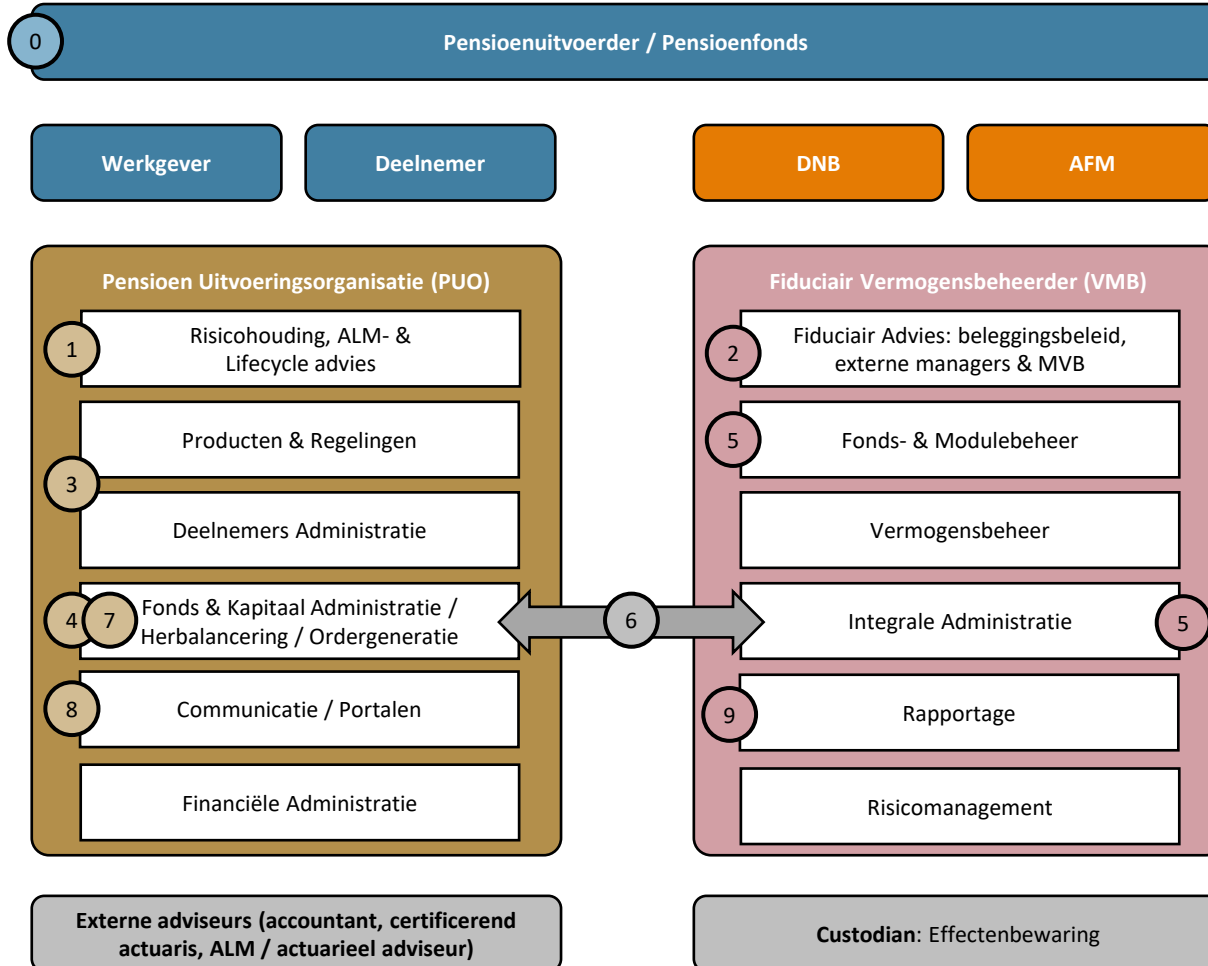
0

Pensioenuitvoerder / Pensioenfonds

Werkgever

Deelnemer

DNB

AFM

Pensioen Uitvoeringsorganisatie (PUO)

1 Risicohouding, ALM- & Lifecycle advies

Producten & Regelingen

3

Deelnemers Administratie

4 7 Fonds & Kapitaal Administratie / Herbalancering / Ordergeneratie

8 Communicatie / Portalen

Financiële Administratie

6

Fiduciair Vermogensbeheerder (VMB)

2 Fiduciair Advies: beleggingsbeleid, externe managers & MVB

5 Fonds- & Modulebeheer

Vermogensbeheer

Integrale Administratie 5

9 Rapportage

Risicomanagement

Externe adviseurs (accountant, certificerend actuaris, ALM / actuarieel adviseur)

Custodian: Effectenbewaring